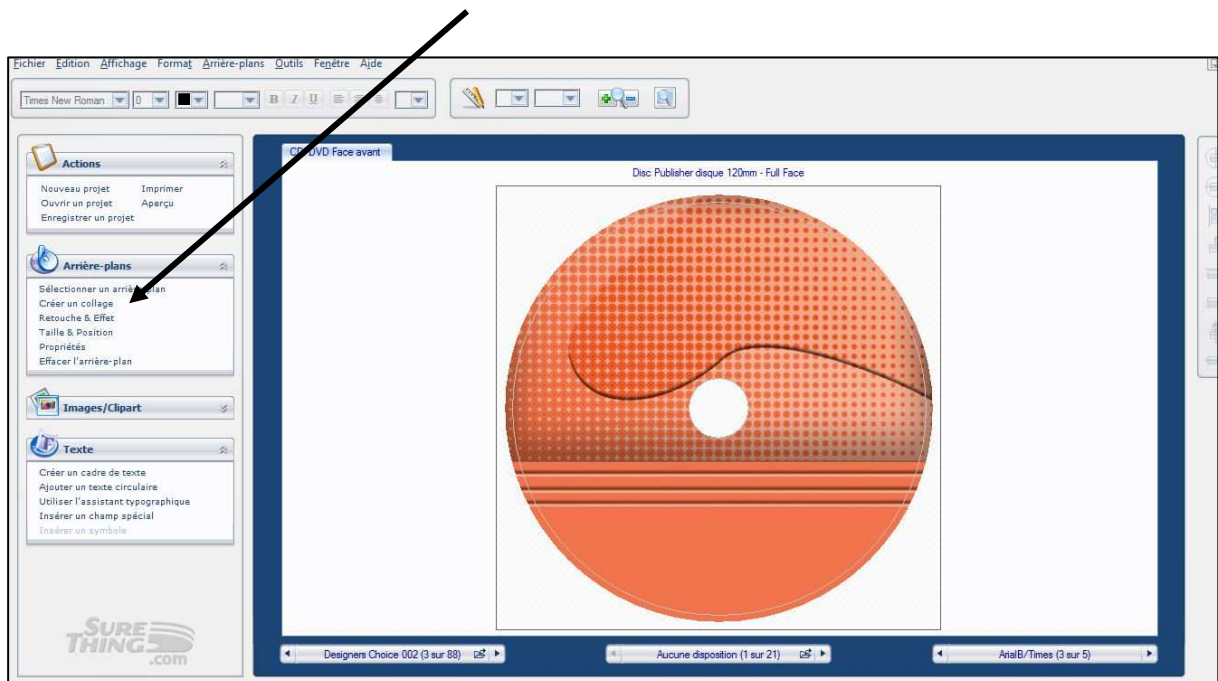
Fichier Edition Affichage Format Arrière-plans Outils Fenêtre Aide

Times New Roman 0 B I U

Actions
Nouveau projet Imprimer
Ouvrir un projet Aperçu
Enregistrer un projet

Arrière-plans
Sélectionner un arrière-plan
Créer un collage
Retouche & Effet
Taille & Position
Propriétés
Effacer l'arrière-plan

Images/Clipart

Texte
Créer un cadre de texte
Ajouter un texte circulaire
Utiliser l'assistant typographique
Insérer un champ spécial
Insérer un symbole

SURE THING .com

CD/DVD Face avant

Disc Publisher disque 120mm - Full Face

Designers Choice 002 (3 sur 88)

Aucune disposition (1 sur 21)

ArialB/Times (3 sur 5)